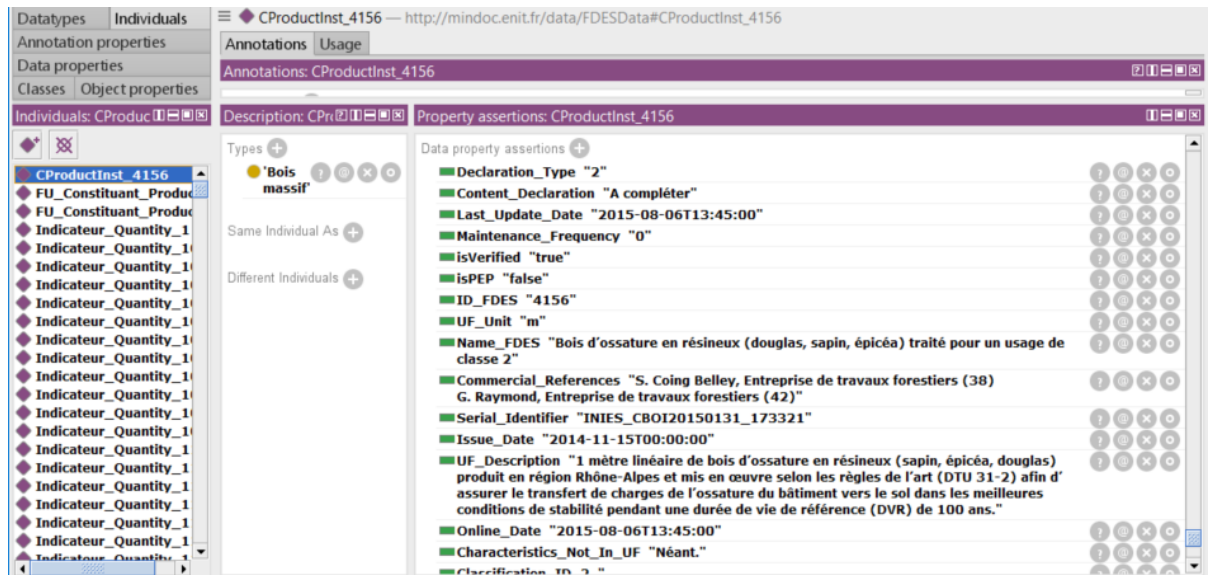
Datatypes | Individuals
Annotation properties
Data properties
Classes | Object properties

CProductInst_4156 — http://mindoc.enit.fr/data/FDESData#CProductInst_4156

Annotations | Usage

Annotations: CProductInst_4156

Individuals: CProduc

CProductInst_4156
FU_Constituant_Produc
FU_Constituant_Produc
Indicateur_Quantity_1
Indicateur_Quantity_1(
Indicateur_Quantity_1(
Indicateur_Quantity_1(
Indicateur_Quantity_1(
Indicateur_Quantity_1(
Indicateur_Quantity_1(
Indicateur_Quantity_1(
Indicateur_Quantity_1(
Indicateur_Quantity_1(
Indicateur_Quantity_1(
Indicateur_Quantity_1
Indicateur_Quantity_1
Indicateur_Quantity_1
Indicateur_Quantity_1
Indicateur_Quantity_1
Indicateur_Quantity_1
Indicateur_Quantity_1
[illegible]

Description: CPr

Types
'Bois massif'

Same Individual As

Different Individuals

Property assertions: CProductInst_4156

Data property assertions
Declaration_Type "2"
Content_Declaration "A compléter"
Last_Update_Date "2015-08-06T13:45:00"
Maintenance_Frequency "0"
isVerified "true"
isPEP "false"
ID_FDES "4156"
UF_Unit "m"
Name_FDES "Bois d'ossature en résineux (douglas, sapin, épicéa) traité pour un usage de classe 2"
Commercial_References "S. Coing Belley, Entreprise de travaux forestiers (38) G. Raymond, Entreprise de travaux forestiers (42)"
Serial_Identifier "INIES_CBOI20150131_173321"
Issue_Date "2014-11-15T00:00:00"
UF_Description "1 mètre linéaire de bois d'ossature en résineux (sapin, épicéa, douglas) produit en région Rhône-Alpes et mis en œuvre selon les règles de l'art (DTU 31-2) afin d' assurer le transfert de charges de l'ossature du bâtiment vers le sol dans les meilleures conditions de stabilité pendant une durée de vie de référence (DVR) de 100 ans."
Online_Date "2015-08-06T13:45:00"
Characteristics_Not_In_UF "Néant."
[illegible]